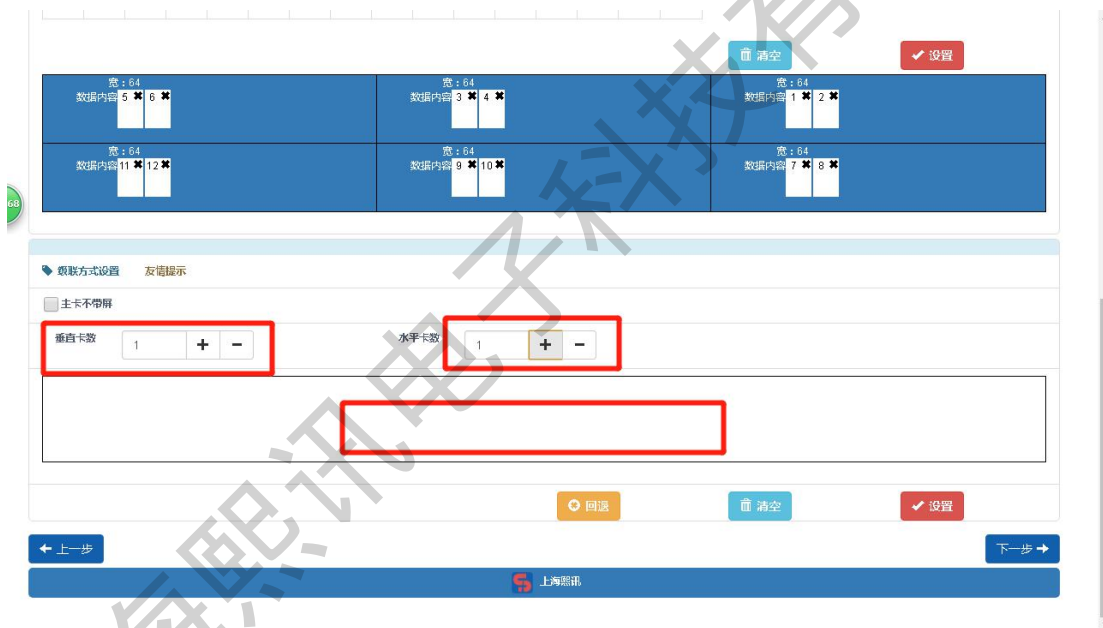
清空 设置

| 宽：64 数据内容 5 ✖ 6 ✖ | 宽：64 数据内容 3 ✖ 4 ✖ | 宽：64 数据内容 1 ✖ 2 ✖ |
|---|---|---|
| 宽：64 数据内容 11 ✖ 12 ✖ | 宽：64 数据内容 9 ✖ 10 ✖ | 宽：64 数据内容 7 ✖ 8 ✖ |

68

级联方式设置 友情提示

主卡不带屏

垂直卡数 1 + −

水平卡数 1 + −

回退 清空 设置

上一步

下一步

上海熙讯

上海熙讯电子科技有